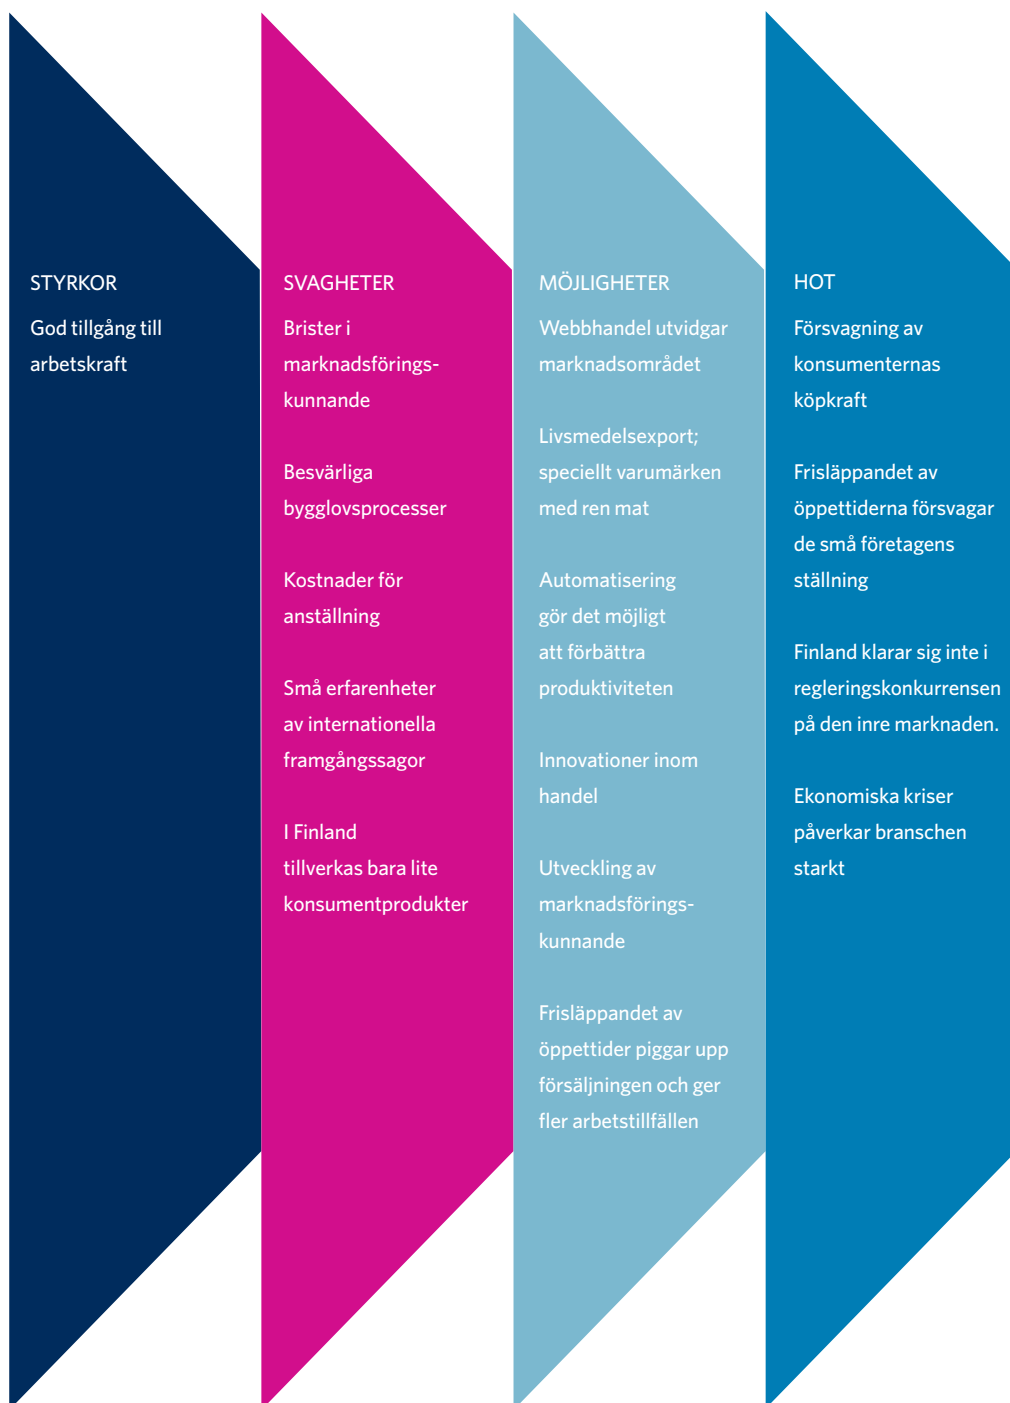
STYRKOR

God tillgång till arbetskraft

SVAGHETER

Brister i marknadsförings-kunnande

Besvärliga bygglovsprocesser

Kostnader för anställning

Små erfarenheter av internationella framgångssagor

I Finland tillverkas bara lite konsumentprodukter

MÖJLIGHETER

Webbhandel utvidgar marknadsområdet

Livsmedelsexport; speciellt varumärken med ren mat

Automatisering gör det möjligt att förbättra produktiviteten

Innovationer inom handel

Utveckling av marknadsförings-kunnande

Frisläppandet av öppettider piggar upp försäljningen och ger fler arbetstillfällen

HOT

Försvagning av konsumenternas köpkraft

Frisläppandet av öppettiderna försvagar de små företagens ställning

Finland klarar sig inte i regleringskonkurrensen på den inre marknaden.

Ekonomiska kriser påverkar branschen starkt